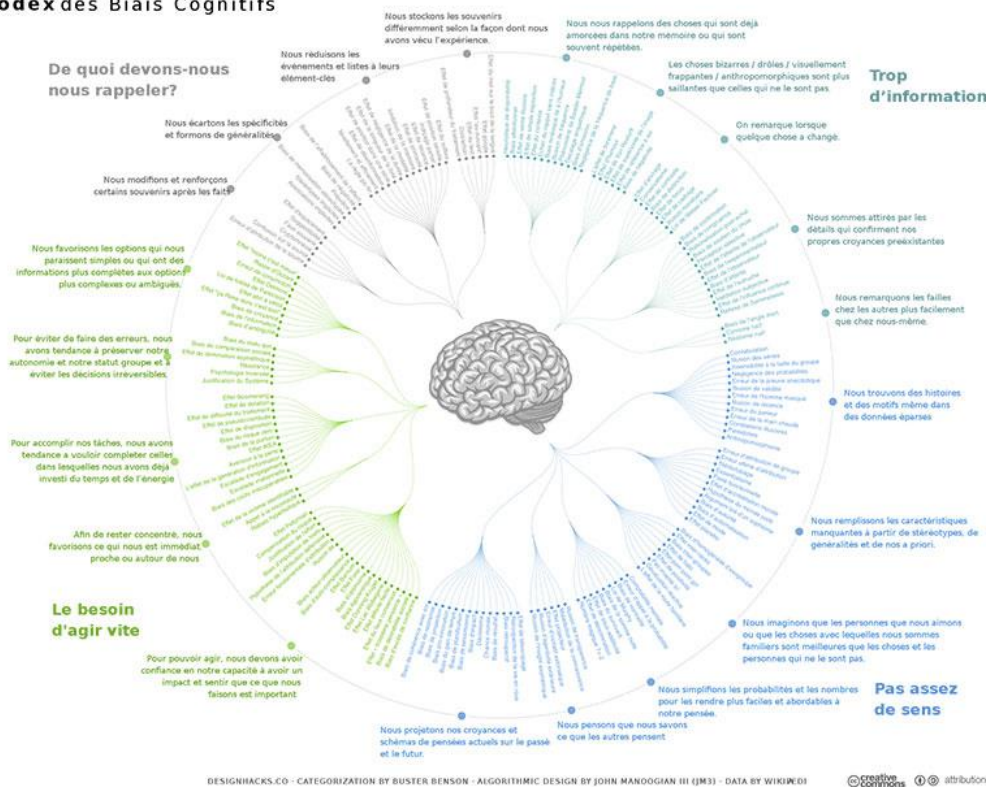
odex des Biais Cognitifs

De quoi devons-nous nous rappeler?

Nous stockons les souvenirs différemment selon la façon dont nous avons vécu l'expérience.

Nous réduisons les événements et listes à leurs élément-clés

Nous écartons les spécificités et formons de généralités

Nous modifions et renforçons certains souvenirs après les faits

Nous nous rappelons des choses qui sont déja amorcées dans notre mémoire ou qui sont souvent répétées.

Les choses bizarres / drôles / visuellement frappantes / anthropomorphiques sont plus saillantes que celles qui ne le sont pas

Trop d'information

On remarque lorsque quelque chose a changé.

Nous sommes attirés par les détails qui confirment nos propres croyances préexistantes

Nous remarquons les failles chez les autres plus facilement que chez nous-même.

Nous trouvons des histoires et des motifs même dans des données éparses

Nous remplissons les caractéristiques manquantes à partir de stéréotypes, de généralités et de nos a priori.

Nous imaginons que les personnes que nous aimons ou que les choses avec lequelles nous sommes familiers sont meilleures que les choses et les personnes qui ne le sont pas.

Nous simplifions les probabilités et les nombres pour les rendre plus faciles et abordables à notre pensée.

Pas assez de sens

Nous pensons que nous savons ce que les autres pensent

Nous projetons nos croyances et schémas de pensées actuels sur le passé et le futur.

Nous favorisons les options qui nous paraissent simples ou qui ont des informations plus complètes aux options plus complexes ou ambiguës.

Pour éviter de faire des erreurs, nous avons tendance à préserver notre autonomie et notre statut groupe et à éviter les décisions irreversibles.

Pour accomplir nos tâches, nous avons tendance à vouloir completer celles dans lesquelles nous avons deja investi du temps et de l'énergie

Afin de rester concentré, nous favorisons ce qui nous est immédiat proche ou autour de nous

Le besoin d'agir vite

Pour pouvoir agir, nous devons avoir confiance en notre capacité à avoir un impact et sentir que ce que nous faisons est important

DESIGNHACKS.CO · CATEGORIZATION BY BUSTER BENSON · ALGORITHMIC DESIGN BY JOHN MANOOGIAN III (JM3) · DATA BY WIKIPEDI

creative commons attribution